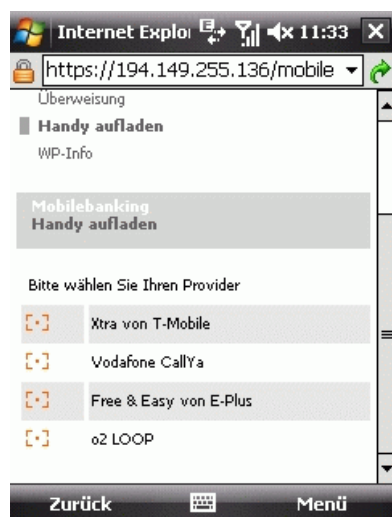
Internet Explo 11:33

https://194.149.255.136/mobile

Überweisung

Handy aufladen

WP-Info

Mobilebanking
Handy aufladen

Bitte wählen Sie Ihren Provider

Xtra von T-Mobile

Vodafone CallYa

Free & Easy von E-Plus

o2 LOOP

Zurück

Menü